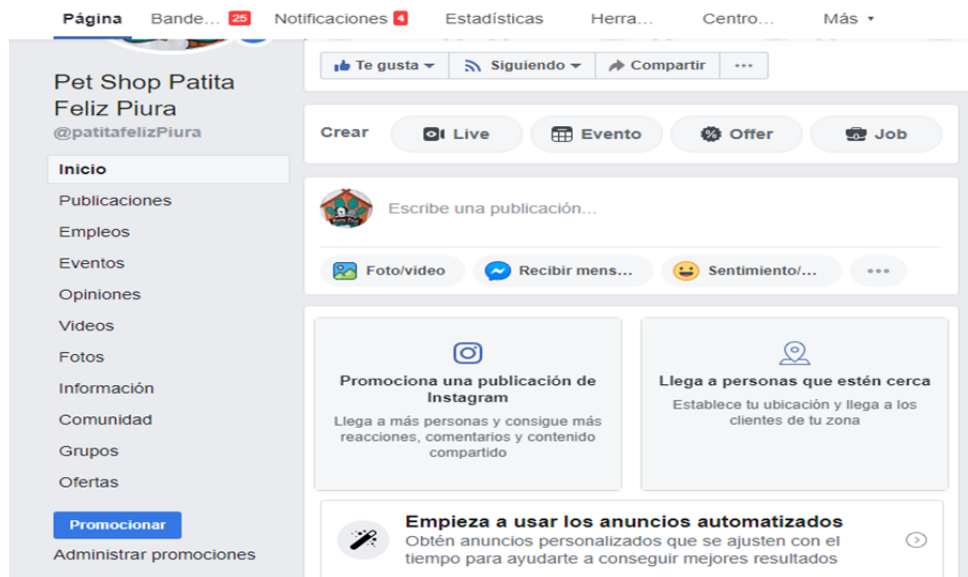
Página Bande… 25 Notificaciones 4 Estadísticas Herra… Centro… Más ▾

Pet Shop Patita Feliz Piura
@patitafelizPiura

Inicio
Publicaciones
Empleos
Eventos
Opiniones
Videos
Fotos
Información
Comunidad
Grupos
Ofertas

Promocionar
Administrar promociones

Te gusta ▾ Siguiendo ▾ Compartir ···

Crear Live Evento Offer Job

Escribe una publicación...

Foto/video Recibir mens… Sentimiento/… ···

Promociona una publicación de Instagram
Llega a más personas y consigue más reacciones, comentarios y contenido compartido

Llega a personas que estén cerca
Establece tu ubicación y llega a los clientes de tu zona

Empieza a usar los anuncios automatizados
Obtén anuncios personalizados que se ajusten con el tiempo para ayudarte a conseguir mejores resultados